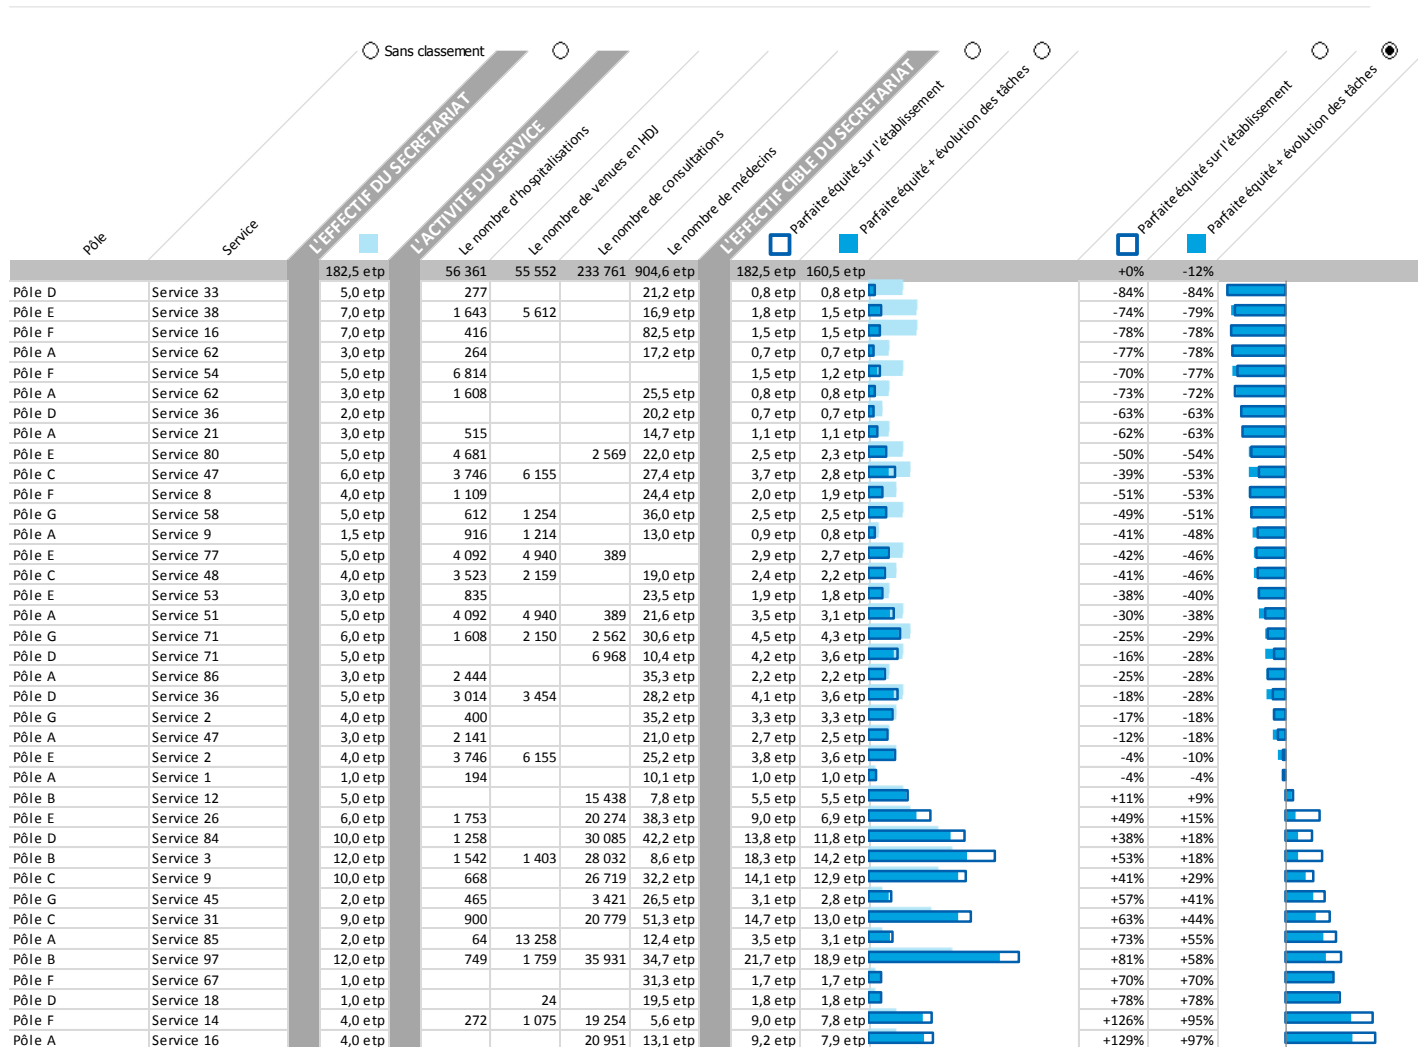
Sans classement

Pôle | Service | L'EFFECTIF DU SECRETARIAT | L'ACTIVITE DU SERVICE | Le nombre d'hospitalisations | Le nombre de venues en HDJ | Le nombre de consultations | Le nombre de médecins | L'EFFECTIF CIBLE DU SECRETARIAT | Parfaite équité sur l'établissement | Parfaite équité + évolution des tâches | Parfaite équité sur l'établissement | Parfaite équité + évolution des tâches

| Pôle | Service | | Hosp. | HDJ | Consult. | Médecins | | | | |
|---|---|---|---|---|---|---|---|---|---|---|
| | | 182,5 etp | 56 361 | 55 552 | 233 761 | 904,6 etp | 182,5 etp | 160,5 etp | +0% | -12% |
| Pôle D | Service 33 | 5,0 etp | 277 | | | 21,2 etp | 0,8 etp | 0,8 etp | -84% | -84% |
| Pôle E | Service 38 | 7,0 etp | 1 643 | 5 612 | | 16,9 etp | 1,8 etp | 1,5 etp | -74% | -79% |
| Pôle F | Service 16 | 7,0 etp | 416 | | | 82,5 etp | 1,5 etp | 1,5 etp | -78% | -78% |
| Pôle A | Service 62 | 3,0 etp | 264 | | | 17,2 etp | 0,7 etp | 0,7 etp | -77% | -78% |
| Pôle F | Service 54 | 5,0 etp | 6 814 | | | | 1,5 etp | 1,2 etp | -70% | -77% |
| Pôle A | Service 62 | 3,0 etp | 1 608 | | | 25,5 etp | 0,8 etp | 0,8 etp | -73% | -72% |
| Pôle D | Service 36 | 2,0 etp | | | | 20,2 etp | 0,7 etp | 0,7 etp | -63% | -63% |
| Pôle A | Service 21 | 3,0 etp | 515 | | | 14,7 etp | 1,1 etp | 1,1 etp | -62% | -63% |
| Pôle E | Service 80 | 5,0 etp | 4 681 | | 2 569 | 22,0 etp | 2,5 etp | 2,3 etp | -50% | -54% |
| Pôle C | Service 47 | 6,0 etp | 3 746 | 6 155 | | 27,4 etp | 3,7 etp | 2,8 etp | -39% | -53% |
| Pôle F | Service 8 | 4,0 etp | 1 109 | | | 24,4 etp | 2,0 etp | 1,9 etp | -51% | -53% |
| Pôle G | Service 58 | 5,0 etp | 612 | 1 254 | | 36,0 etp | 2,5 etp | 2,5 etp | -49% | -51% |
| Pôle A | Service 9 | 1,5 etp | 916 | 1 214 | | 13,0 etp | 0,9 etp | 0,8 etp | -41% | -48% |
| Pôle E | Service 77 | 5,0 etp | 4 092 | 4 940 | 389 | | 2,9 etp | 2,7 etp | -42% | -46% |
| Pôle C | Service 48 | 4,0 etp | 3 523 | 2 159 | | 19,0 etp | 2,4 etp | 2,2 etp | -41% | -46% |
| Pôle E | Service 53 | 3,0 etp | 835 | | | 23,5 etp | 1,9 etp | 1,8 etp | -38% | -40% |
| Pôle A | Service 51 | 5,0 etp | 4 092 | 4 940 | 389 | 21,6 etp | 3,5 etp | 3,1 etp | -30% | -38% |
| Pôle G | Service 71 | 6,0 etp | 1 608 | 2 150 | 2 562 | 30,6 etp | 4,5 etp | 4,3 etp | -25% | -29% |
| Pôle D | Service 71 | 5,0 etp | | | 6 968 | 10,4 etp | 4,2 etp | 3,6 etp | -16% | -28% |
| Pôle A | Service 86 | 3,0 etp | 2 444 | | | 35,3 etp | 2,2 etp | 2,2 etp | -25% | -28% |
| Pôle D | Service 36 | 5,0 etp | 3 014 | 3 454 | | 28,2 etp | 4,1 etp | 3,6 etp | -18% | -28% |
| Pôle G | Service 2 | 4,0 etp | 400 | | | 35,2 etp | 3,3 etp | 3,3 etp | -17% | -18% |
| Pôle A | Service 47 | 3,0 etp | 2 141 | | | 21,0 etp | 2,7 etp | 2,5 etp | -12% | -18% |
| Pôle E | Service 2 | 4,0 etp | 3 746 | 6 155 | | 25,2 etp | 3,8 etp | 3,6 etp | -4% | -10% |
| Pôle A | Service 1 | 1,0 etp | 194 | | | 10,1 etp | 1,0 etp | 1,0 etp | -4% | -4% |
| Pôle B | Service 12 | 5,0 etp | | | 15 438 | 7,8 etp | 5,5 etp | 5,5 etp | +11% | +9% |
| Pôle E | Service 26 | 6,0 etp | 1 753 | | 20 274 | 38,3 etp | 9,0 etp | 6,9 etp | +49% | +15% |
| Pôle D | Service 84 | 10,0 etp | 1 258 | | 30 085 | 42,2 etp | 13,8 etp | 11,8 etp | +38% | +18% |
| Pôle B | Service 3 | 12,0 etp | 1 542 | 1 403 | 28 032 | 8,6 etp | 18,3 etp | 14,2 etp | +53% | +18% |
| Pôle C | Service 9 | 10,0 etp | 668 | | 26 719 | 32,2 etp | 14,1 etp | 12,9 etp | +41% | +29% |
| Pôle G | Service 45 | 2,0 etp | 465 | | 3 421 | 26,5 etp | 3,1 etp | 2,8 etp | +57% | +41% |
| Pôle C | Service 31 | 9,0 etp | 900 | | 20 779 | 51,3 etp | 14,7 etp | 13,0 etp | +63% | +44% |
| Pôle A | Service 85 | 2,0 etp | 64 | 13 258 | | 12,4 etp | 3,5 etp | 3,1 etp | +73% | +55% |
| Pôle B | Service 97 | 12,0 etp | 749 | 1 759 | 35 931 | 34,7 etp | 21,7 etp | 18,9 etp | +81% | +58% |
| Pôle F | Service 67 | 1,0 etp | | | | 31,3 etp | 1,7 etp | 1,7 etp | +70% | +70% |
| Pôle D | Service 18 | 1,0 etp | | 24 | | 19,5 etp | 1,8 etp | 1,8 etp | +78% | +78% |
| Pôle F | Service 14 | 4,0 etp | 272 | 1 075 | 19 254 | 5,6 etp | 9,0 etp | 7,8 etp | +126% | +95% |
| Pôle A | Service 16 | 4,0 etp | | | 20 951 | 13,1 etp | 9,2 etp | 7,9 etp | +129% | +97% |